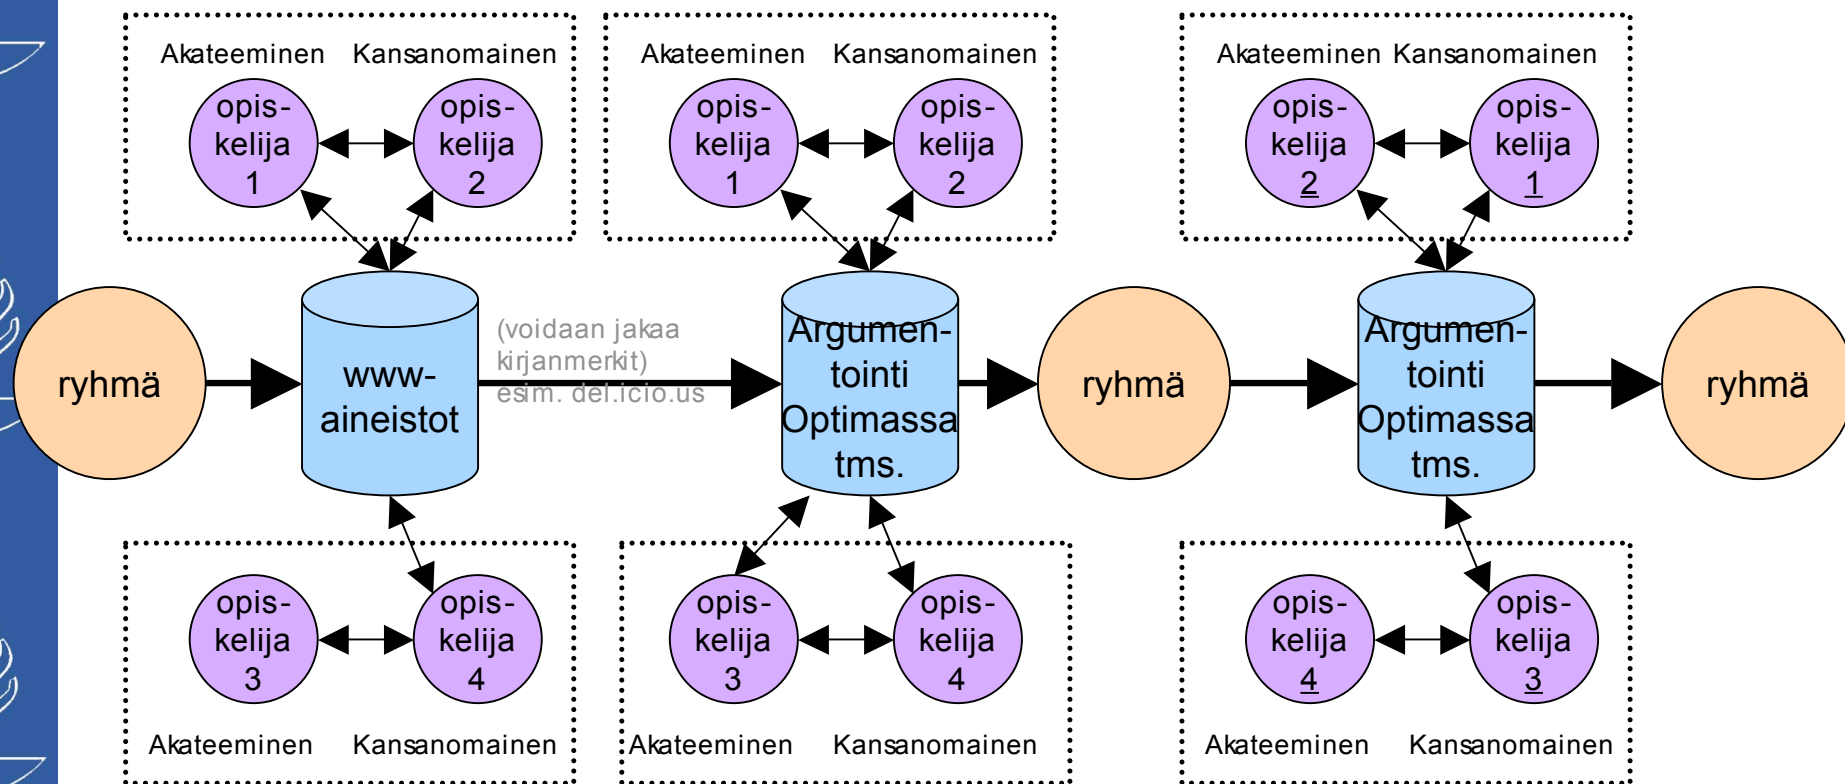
Akateeminen Kansanomainen
opiskelija 1
opiskelija 2

Akateeminen Kansanomainen
opiskelija 1
opiskelija 2

Akateeminen Kansanomainen
opiskelija 2
opiskelija 1

ryhmä
www-aineistot
(voidaan jakaa kirjanmerkit) esim. del.icio.us
Argumentointi Optimassa tms.
ryhmä
Argumentointi Optimassa tms.
ryhmä

opiskelija 3
opiskelija 4
Akateeminen Kansanomainen

opiskelija 3
opiskelija 4
Akateeminen Kansanomainen

opiskelija 4
opiskelija 3
Akateeminen Kansanomainen